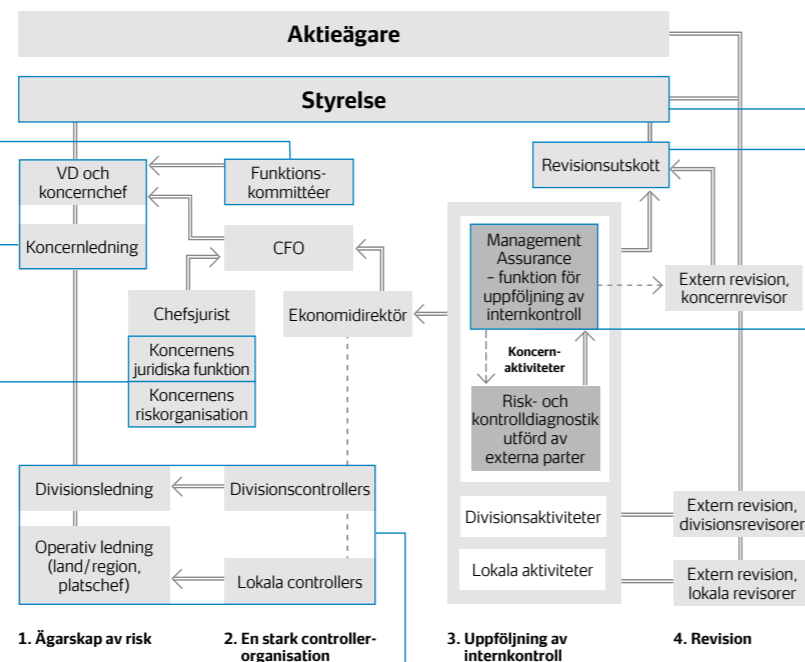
Aktieägare

Styrelse

VD och koncernchef

Funktionskommittéer

Revisionsutskott

Koncernledning

CFO

Management Assurance – funktion för uppföljning av internkontroll

Extern revision, koncernrevisor

Chefsjurist

Ekonomidirektör

Koncernens juridiska funktion

Koncernaktiviteter

Koncernens riskorganisation

Risk- och kontrolldiagnostik utförd av externa parter

Divisionsledning

Divisionscontrollers

Divisionsaktiviteter

Extern revision, divisionsrevisorer

Operativ ledning (land/region, platschef)

Lokala controllers

Lokala aktiviteter

Extern revision, lokala revisorer

1. Ägarskap av risk

2. En stark controllerorganisation

3. Uppföljning av internkontroll

4. Revision